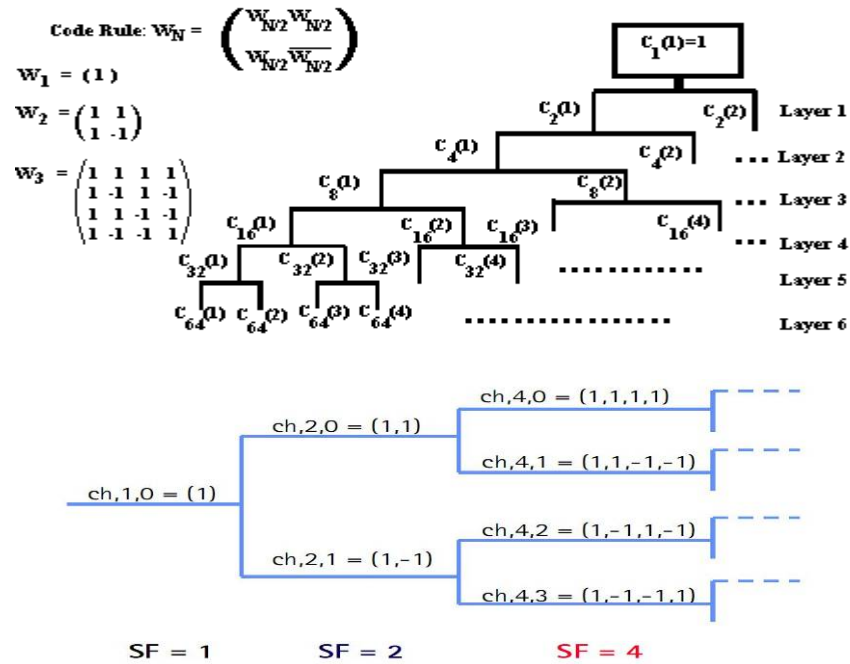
Code Rule: $W_N = \begin{pmatrix} W_{N/2} W_{N/2} \\ W_{N/2} \overline{W_{N/2}} \end{pmatrix}$

$W_1 = (1)$

$W_2 = \begin{pmatrix} 1 & 1 \\ 1 & -1 \end{pmatrix}$

$W_3 = \begin{pmatrix} 1 & 1 & 1 & 1 \\ 1 & -1 & 1 & -1 \\ 1 & 1 & -1 & -1 \\ 1 & -1 & -1 & 1 \end{pmatrix}$

$c_1(1)=1$

$c_2(1)$ $c_2(2)$ Layer 1

$c_4(1)$ $c_4(2)$ ... Layer 2

$c_8(1)$ $c_8(2)$ ... Layer 3

$c_{16}(1)$ $c_{16}(2)$ $c_{16}(3)$ $c_{16}(4)$ ... Layer 4

$c_{32}(1)$ $c_{32}(2)$ $c_{32}(3)$ $c_{32}(4)$ ............ Layer 5

$c_{64}(1)$ $c_{64}(2)$ $c_{64}(3)$ $c_{64}(4)$ ................ Layer 6

ch,4,0 = (1,1,1,1)

ch,2,0 = (1,1)

ch,4,1 = (1,1,-1,-1)

ch,1,0 = (1)

ch,4,2 = (1,-1,1,-1)

ch,2,1 = (1,-1)

ch,4,3 = (1,-1,-1,1)

SF = 1 SF = 2 SF = 4